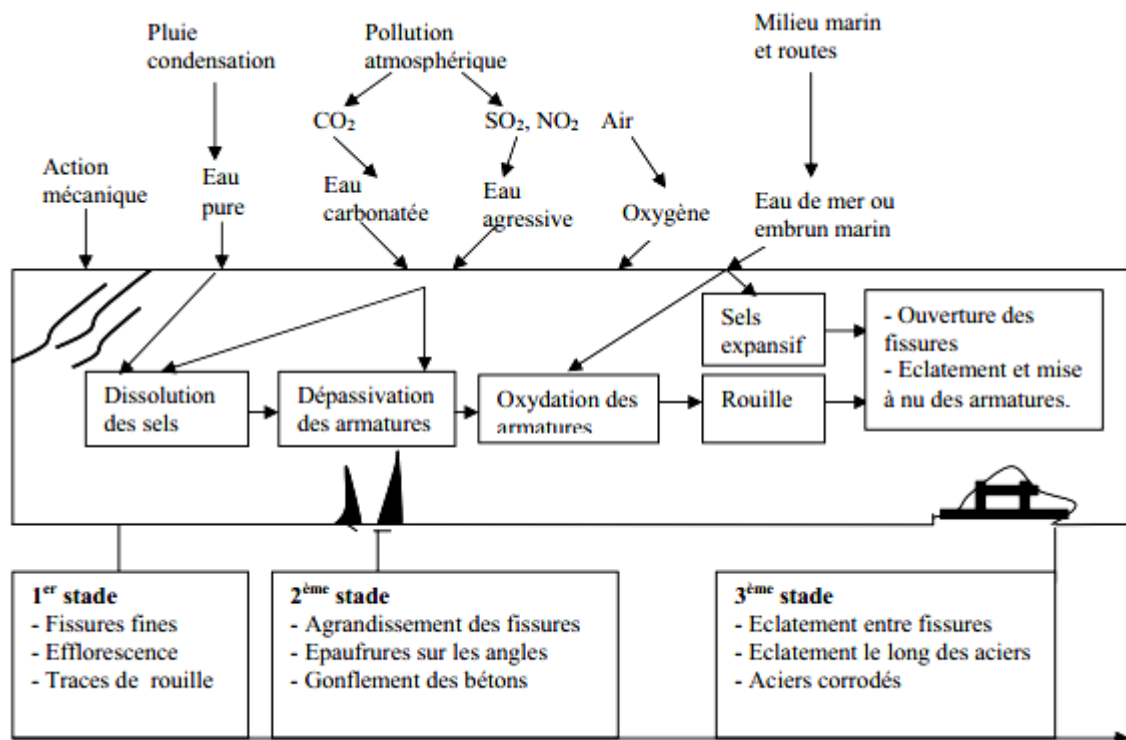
Pluie condensation

Pollution atmosphérique

Milieu marin et routes

$CO_2$

$SO_2$, $NO_2$

Air

Action mécanique

Eau pure

Eau carbonatée

Eau agressive

Oxygène

Eau de mer ou embrun marin

Sels expansif

- Ouverture des fissures
- Eclatement et mise à nu des armatures.

Dissolution des sels

Dépassivation des armatures

Oxydation des armatures

Rouille

1$^{er}$ stade
- Fissures fines
- Efflorescence
- Traces de rouille

2$^{ème}$ stade
- Agrandissement des fissures
- Epaufrures sur les angles
- Gonflement des bétons

3$^{ème}$ stade
- Eclatement entre fissures
- Eclatement le long des aciers
- Aciers corrodés